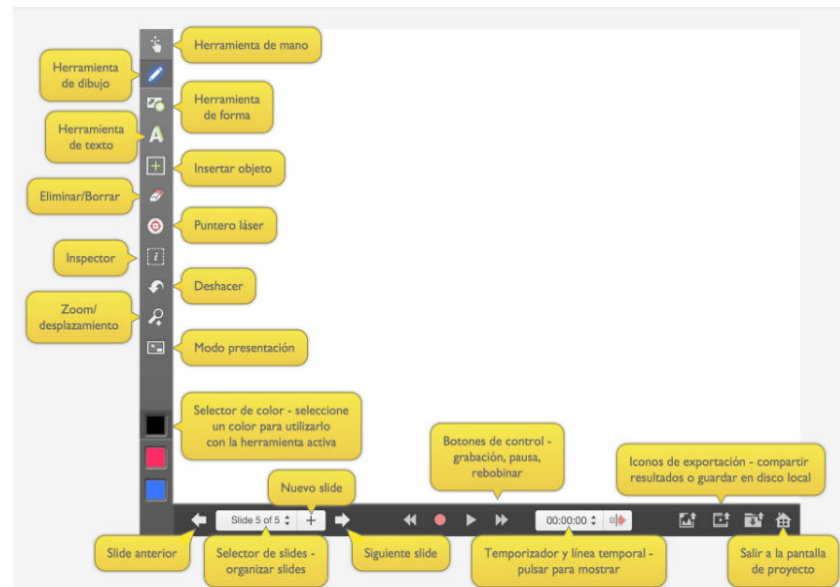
Herramienta de mano

Herramienta de dibujo

Herramienta de forma

Herramienta de texto

Insertar objeto

Eliminar/Borrar

Puntero láser

Inspector

Deshacer

Zoom/ desplazamiento

Modo presentación

Selector de color - seleccione un color para utilizarlo con la herramienta activa

Botones de control - grabación, pausa, rebobinar

Iconos de exportación - compartir resultados o guardar en disco local

Nuevo slide

Slide 5 of 5

00:00:00

Slide anterior

Selector de slides - organizar slides

Siguiente slide

Temporizador y línea temporal - pulsar para mostrar

Salir a la pantalla de proyecto